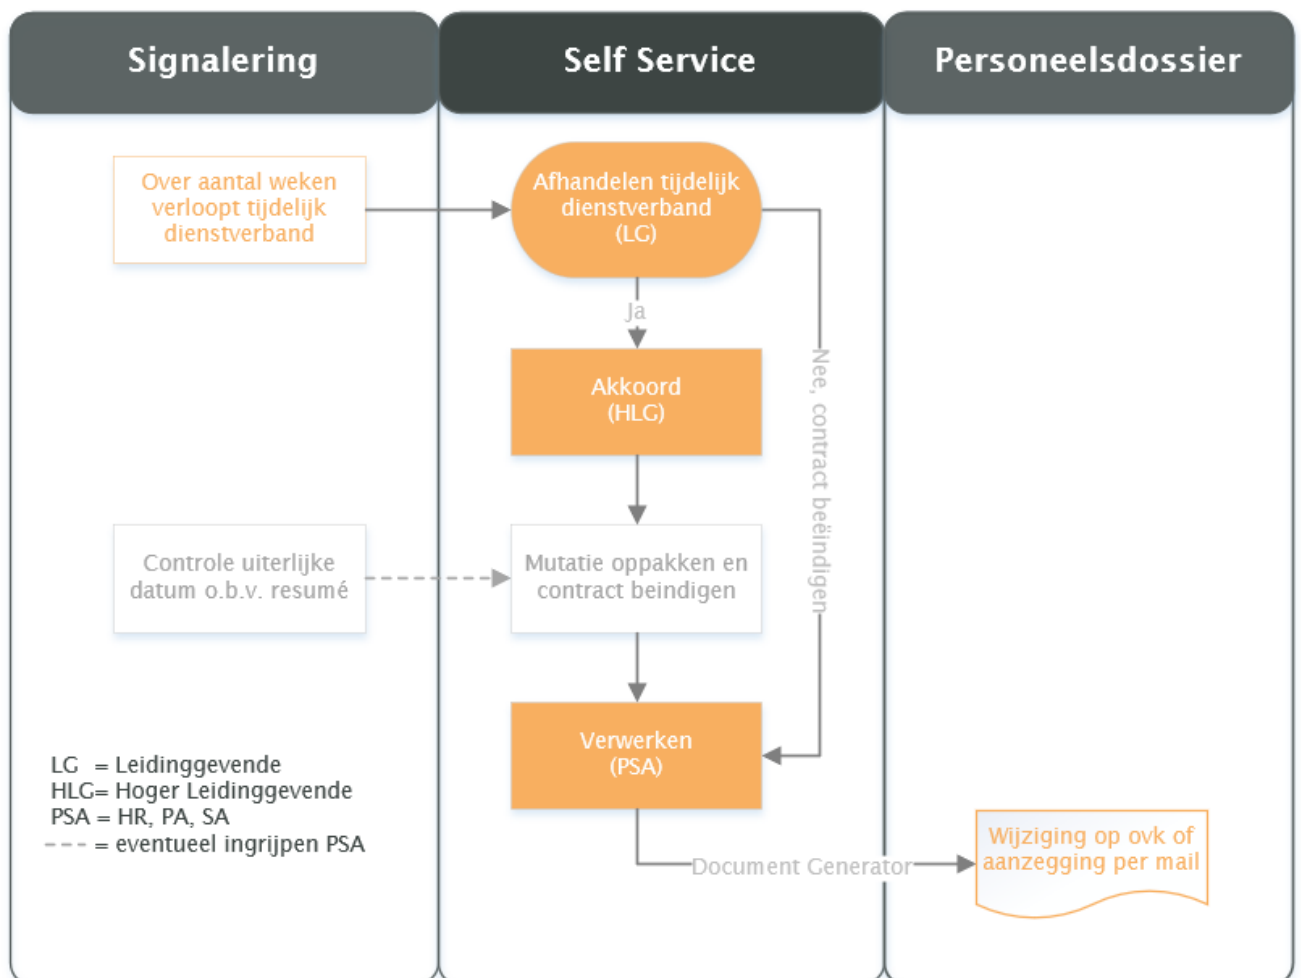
Signalering

Self Service

Personeelsdossier

Over aantal weken verloopt tijdelijk dienstverband

Afhandelen tijdelijk dienstverband (LG)

Ja

Nee, contract beëindigen

Akkoord (HLG)

Controle uiterlijke datum o.b.v. resumé

Mutatie oppakken en contract beindigen

Verwerken (PSA)

LG = Leidinggevende
HLG= Hoger Leidinggevende
PSA = HR, PA, SA
- - - = eventueel ingrijpen PSA

Document Generator

Wijziging op ovk of aanzegging per mail